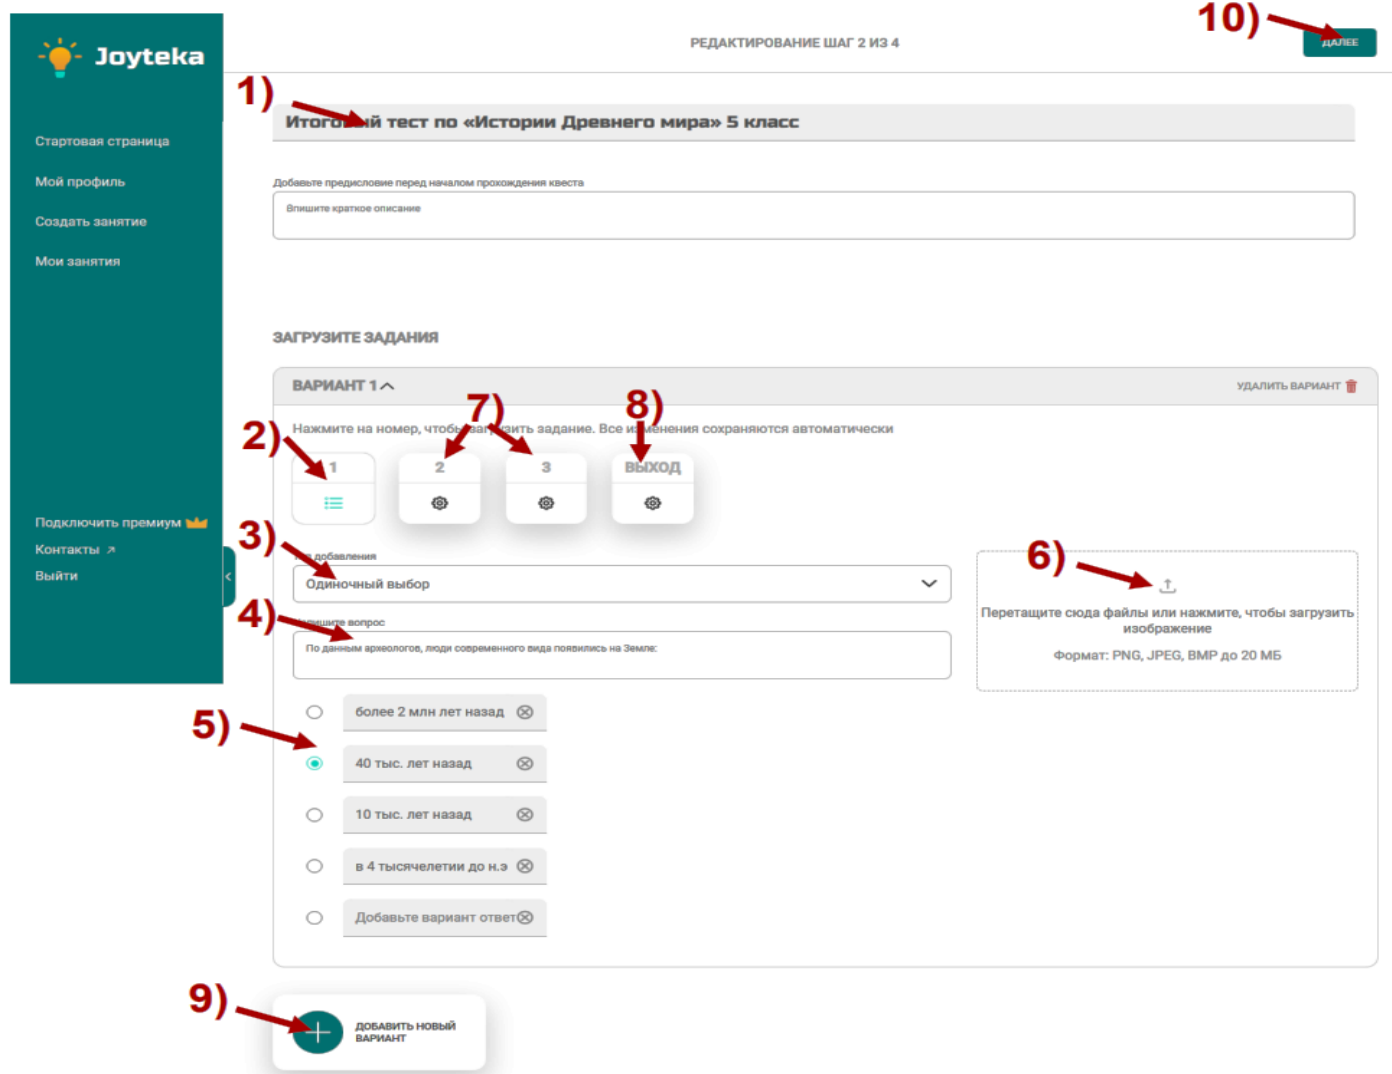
Joyteka

Стартовая страница
Мой профиль
Создать занятие
Мои занятия

Подключить премиум
Контакты ↗
Выйти

РЕДАКТИРОВАНИЕ ШАГ 2 ИЗ 4

10)
ДАЛЕЕ

1)
Итого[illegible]й тест по «Истории Древнего мира» 5 класс

Добавьте предисловие перед началом прохождения квеста
Впишите краткое описание

ЗАГРУЗИТЕ ЗАДАНИЯ

ВАРИАНТ 1
УДАЛИТЬ ВАРИАНТ

7)
8)
2)
Нажмите на номер, чтобы за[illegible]зить задание. Все из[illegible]менения сохраняются автоматически

1
2
3
ВЫХОД

3)
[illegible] добавления
Одиночный выбор

6)
Перетащите сюда файлы или нажмите, чтобы загрузить изображение
Формат: PNG, JPEG, BMP до 20 МБ

4)
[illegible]пишите вопрос
По данным археологов, люди современного вида появились на Земле:

5)
более 2 млн лет назад
40 тыс. лет назад
10 тыс. лет назад
в 4 тысячелетии до н.э
Добавьте вариант ответ

9)
ДОБАВИТЬ НОВЫЙ ВАРИАНТ